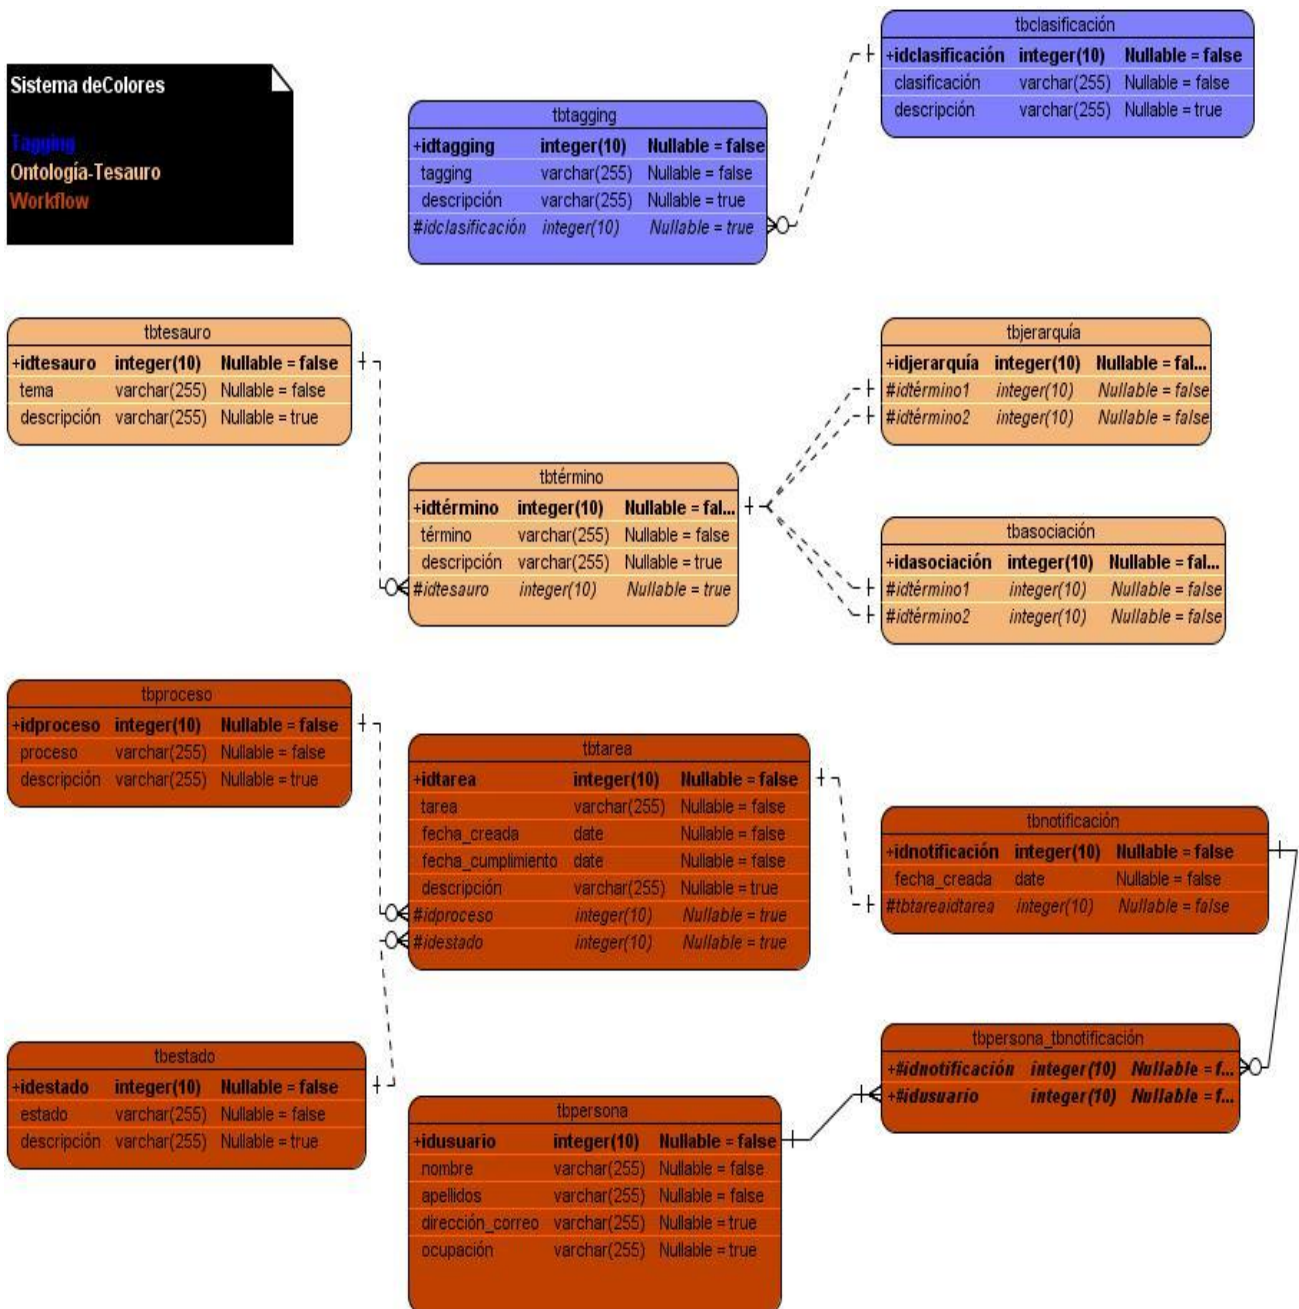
Sistema deColores

Tagging
Ontología-Tesauro
Workflow

tbclasificación

| +idclasificación | integer(10) | Nullable = false |
|---|---|---|
| clasificación | varchar(255) | Nullable = false |
| descripción | varchar(255) | Nullable = true |

tbtagging

| +idtagging | integer(10) | Nullable = false |
|---|---|---|
| tagging | varchar(255) | Nullable = false |
| descripción | varchar(255) | Nullable = true |
| #idclasificación | integer(10) | Nullable = true |

tbtesauro

| +idtesauro | integer(10) | Nullable = false |
|---|---|---|
| tema | varchar(255) | Nullable = false |
| descripción | varchar(255) | Nullable = true |

tbjerarquía

| +idjerarquía | integer(10) | Nullable = fal... |
|---|---|---|
| #idtérmino1 | integer(10) | Nullable = false |
| #idtérmino2 | integer(10) | Nullable = false |

tbtérmino

| +idtérmino | integer(10) | Nullable = fal... |
|---|---|---|
| término | varchar(255) | Nullable = false |
| descripción | varchar(255) | Nullable = true |
| #idtesauro | integer(10) | Nullable = true |

tbasociación

| +idasociación | integer(10) | Nullable = fal... |
|---|---|---|
| #idtérmino1 | integer(10) | Nullable = false |
| #idtérmino2 | integer(10) | Nullable = false |

tbproceso

| +idproceso | integer(10) | Nullable = false |
|---|---|---|
| proceso | varchar(255) | Nullable = false |
| descripción | varchar(255) | Nullable = true |

tbtarea

| +idtarea | integer(10) | Nullable = false |
|---|---|---|
| tarea | varchar(255) | Nullable = false |
| fecha_creada | date | Nullable = false |
| fecha_cumplimiento | date | Nullable = false |
| descripción | varchar(255) | Nullable = true |
| #idproceso | integer(10) | Nullable = true |
| #idestado | integer(10) | Nullable = true |

tbnotificación

| +idnotificación | integer(10) | Nullable = false |
|---|---|---|
| fecha_creada | date | Nullable = false |
| #tbtareaidtarea | integer(10) | Nullable = false |

tbpersona_tbnotificación

| +#idnotificación | integer(10) | Nullable = f... |
|---|---|---|
| +#idusuario | integer(10) | Nullable = f... |

tbestado

| +idestado | integer(10) | Nullable = false |
|---|---|---|
| estado | varchar(255) | Nullable = false |
| descripción | varchar(255) | Nullable = true |

tbpersona

| +idusuario | integer(10) | Nullable = false |
|---|---|---|
| nombre | varchar(255) | Nullable = false |
| apellidos | varchar(255) | Nullable = false |
| dirección_correo | varchar(255) | Nullable = true |
| ocupación | varchar(255) | Nullable = true |